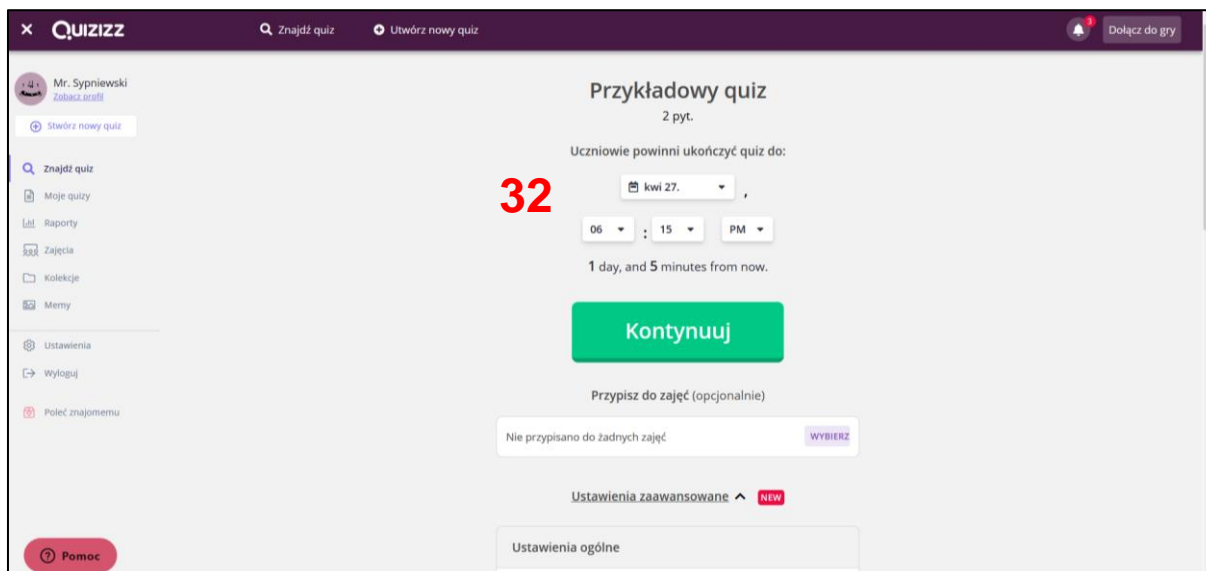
× QUIZIZZ
Znajdź quiz
Utwórz nowy quiz
1
Dołącz do gry

Mr. Sypniewski
Zobacz profil
Stwórz nowy quiz
Znajdź quiz
Moje quizy
Raporty
Zajęcia
Kolekcje
Memy
Ustawienia
Wyloguj
Poleć znajomemu
Pomoc

Przykładowy quiz
2 pyt.

Uczniowie powinni ukończyć quiz do:

32

kwi 27. ,

06 : 15 PM

1 day, and 5 minutes from now.

Kontynuuj

Przypisz do zajęć (opcjonalnie)

Nie przypisano do żadnych zajęć
WYBIERZ

Ustawienia zaawansowane NEW

Ustawienia ogólne